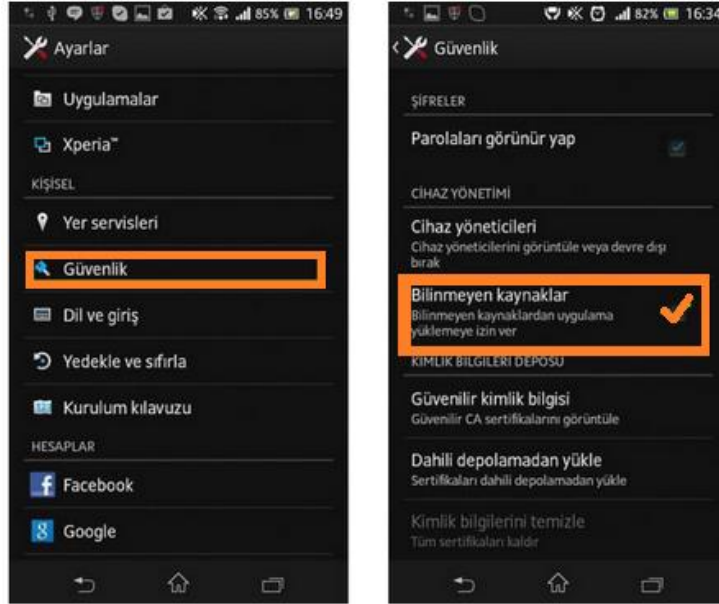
85% 16:49

Ayarlar

Uygulamalar

Xperia™

KİŞİSEL

Yer servisleri

Güvenlik

Dil ve giriş

Yedekle ve sıfırla

Kurulum kılavuzu

HESAPLAR

Facebook

Google

82% 16:34

Güvenlik

ŞİFRELER

Parolaları görünür yap

CİHAZ YÖNETİMİ

Cihaz yöneticileri
Cihaz yöneticilerini görüntüle veya devre dışı bırak

Bilinmeyen kaynaklar
Bilinmeyen kaynaklardan uygulama yüklemeye izin ver

KİMLİK BİLGİLERİ DEPOSU

Güvenilir kimlik bilgisi
Güvenilir CA sertifikalarını görüntüle

Dahili depolamadan yükle
Sertifikaları dahili depolamadan yükle

Kimlik bilgilerini temizle
Tüm sertifikaları kaldır